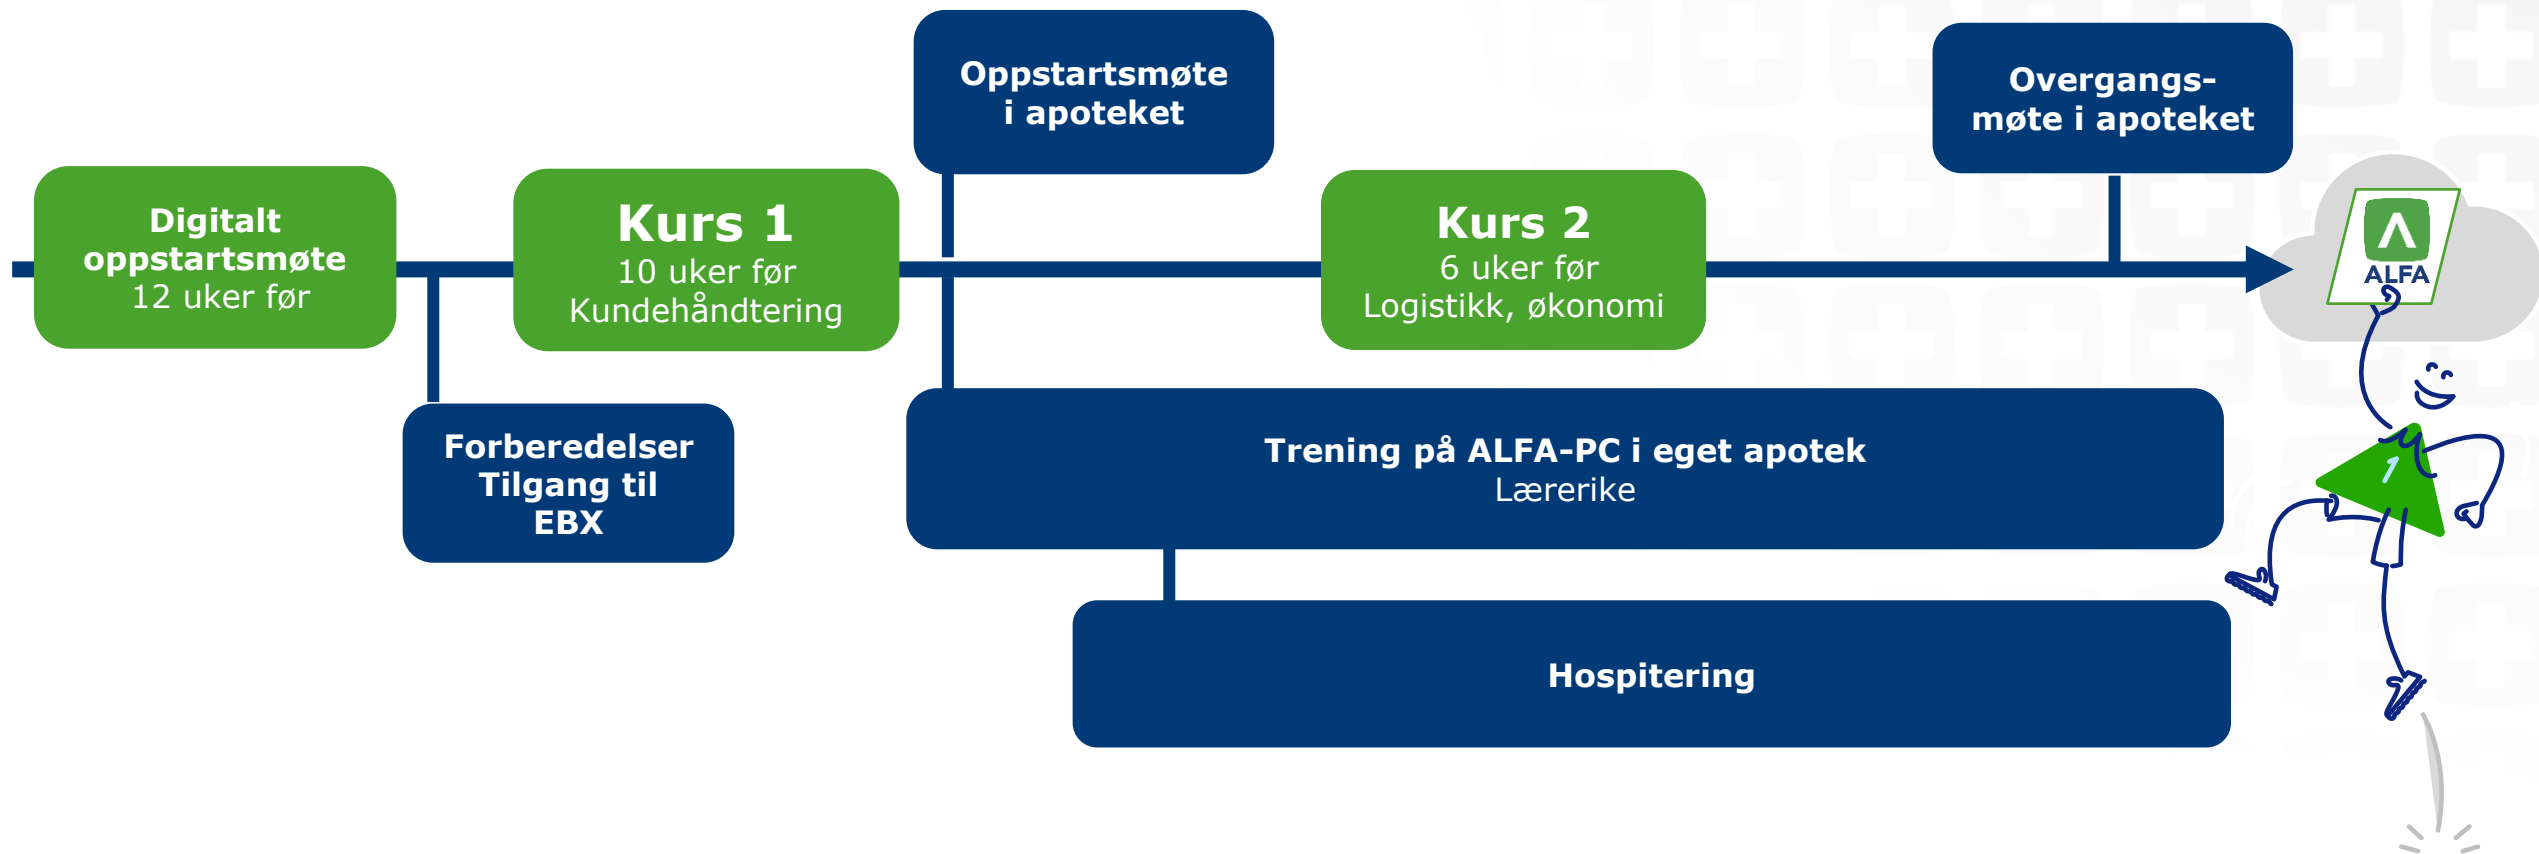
Digitalt oppstartsmøte
12 uker før

Kurs 1
10 uker før
Kundehåndtering

Oppstartsmøte i apoteket

Kurs 2
6 uker før
Logistikk, økonomi

Overgangsmøte i apoteket

ALFA

Forberedelser
Tilgang til
EBX

Trening på ALFA-PC i eget apotek
Lærerike

Hospitering

1